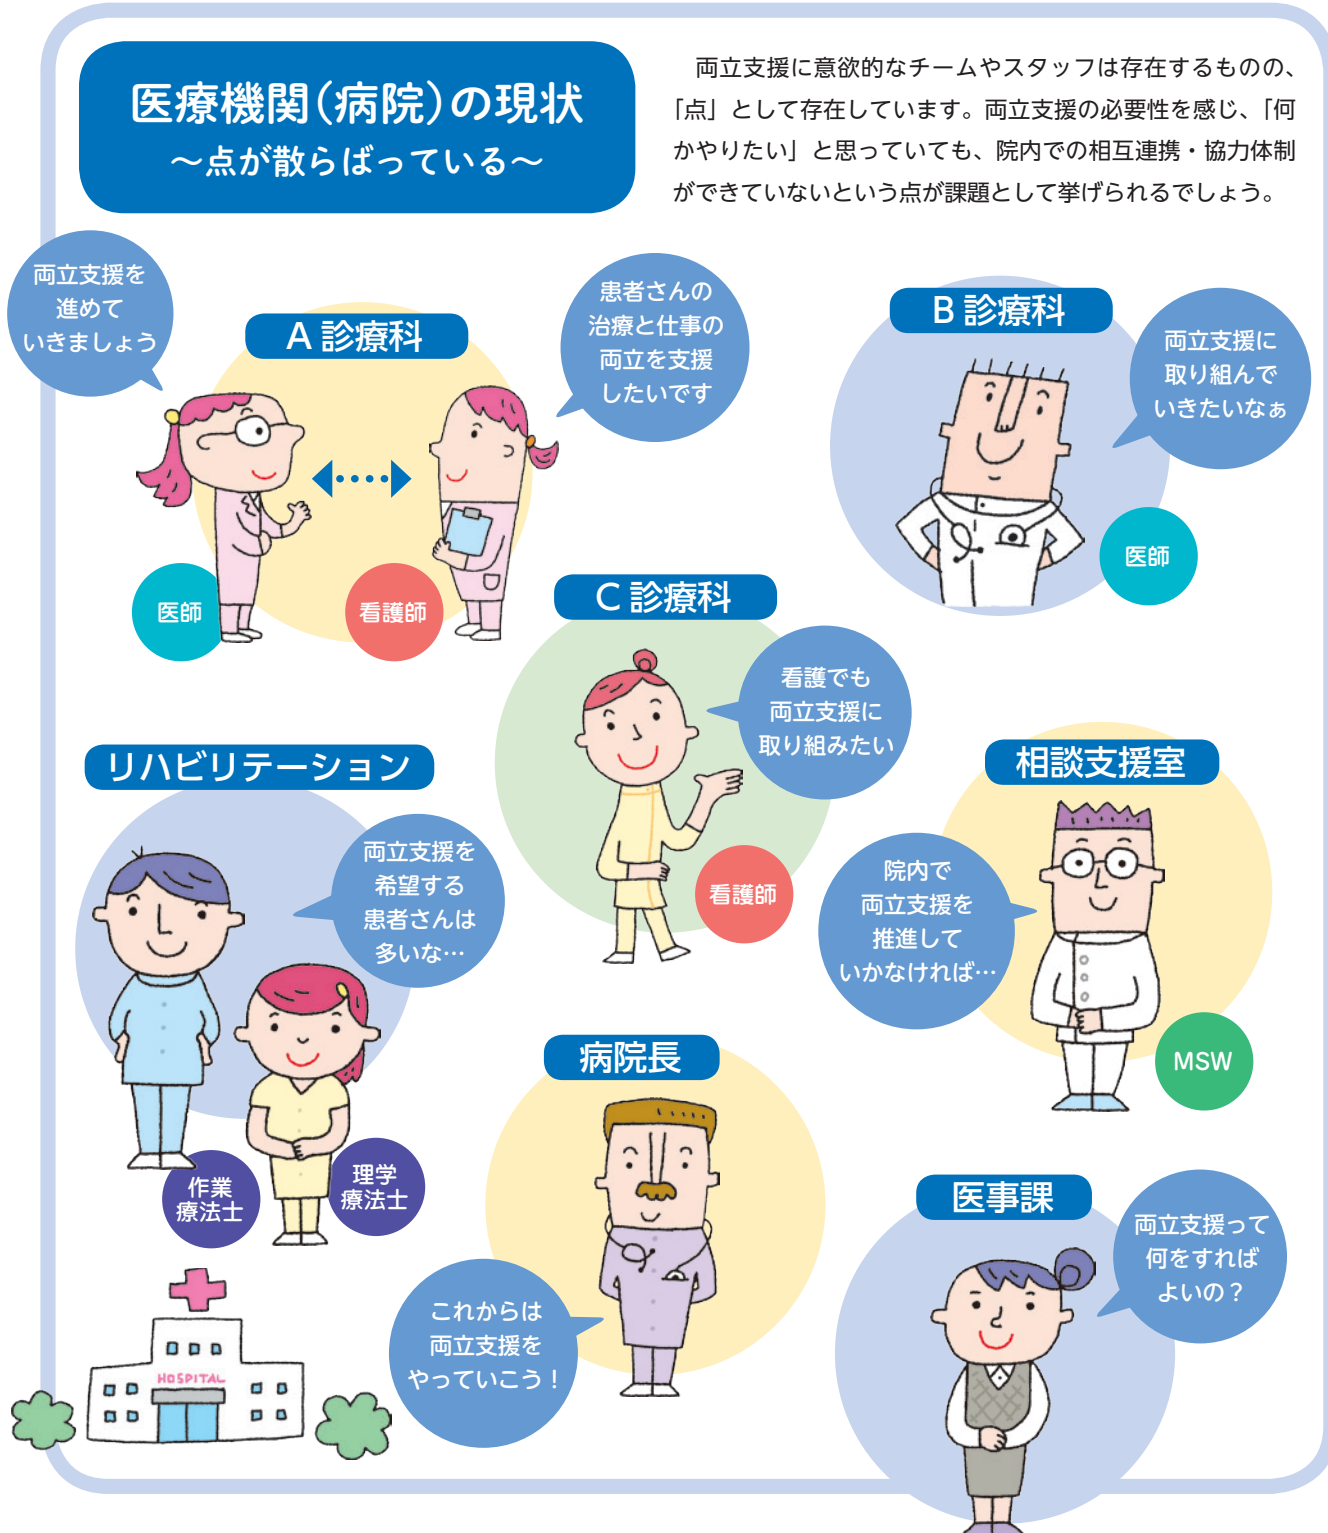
医療機関（病院）の現状
～点が散らばっている～

両立支援に意欲的なチームやスタッフは存在するものの、「点」として存在しています。両立支援の必要性を感じ、「何かやりたい」と思っていても、院内での相互連携・協力体制ができていないという点が課題として挙げられるでしょう。

両立支援を進めていきましょう

A 診療科

患者さんの治療と仕事の両立を支援したいです

医師

看護師

B 診療科

両立支援に取り組んでいきたいなぁ

医師

C 診療科

看護でも両立支援に取り組みたい

看護師

リハビリテーション

両立支援を希望する患者さんは多いな…

作業療法士

理学療法士

相談支援室

院内で両立支援を推進していかなければ…

MSW

病院長

これからは両立支援をやっていこう！

HOSPITAL

医事課

両立支援って何をすればよいの？